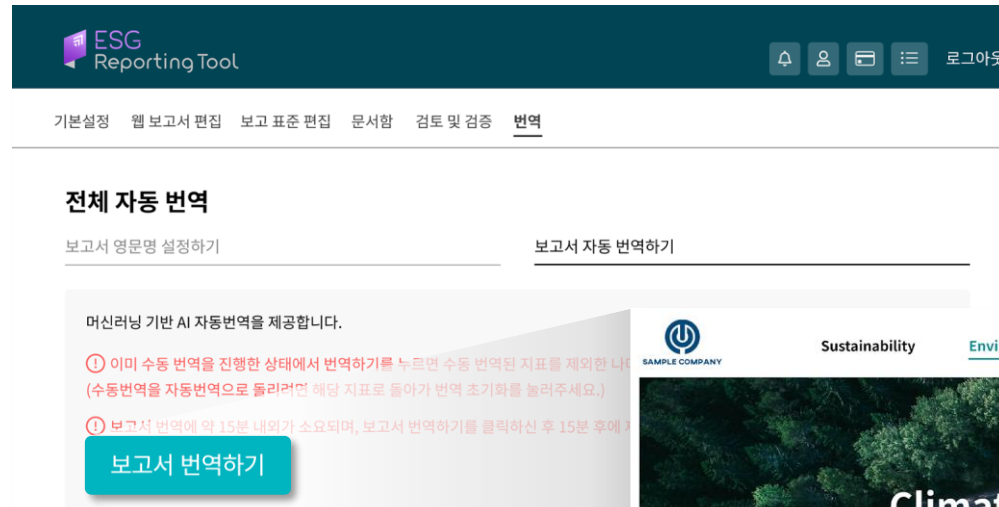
ESG
Reporting Tool

로그아웃

기본설정 웹 보고서 편집 보고 표준 편집 문서함 검토 및 검증 번역

전체 자동 번역

보고서 영문명 설정하기

보고서 자동 번역하기

머신러닝 기반 AI 자동번역을 제공합니다.

! 이미 수동 번역을 진행한 상태에서 번역하기를 누르면 수동 번역된 지표를 제외한 나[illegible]
(수동번역을 자동번역으로 돌리려면 해당 지표로 돌아가 번역 초기화를 눌러주세요.)

! 보고서 번역에 약 15분 내외가 소요되며, 보고서 번역하기를 클릭하신 후 15분 후에 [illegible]

보고서 번역하기

SAMPLE COMPANY

Sustainability

Envi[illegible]

Climat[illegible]